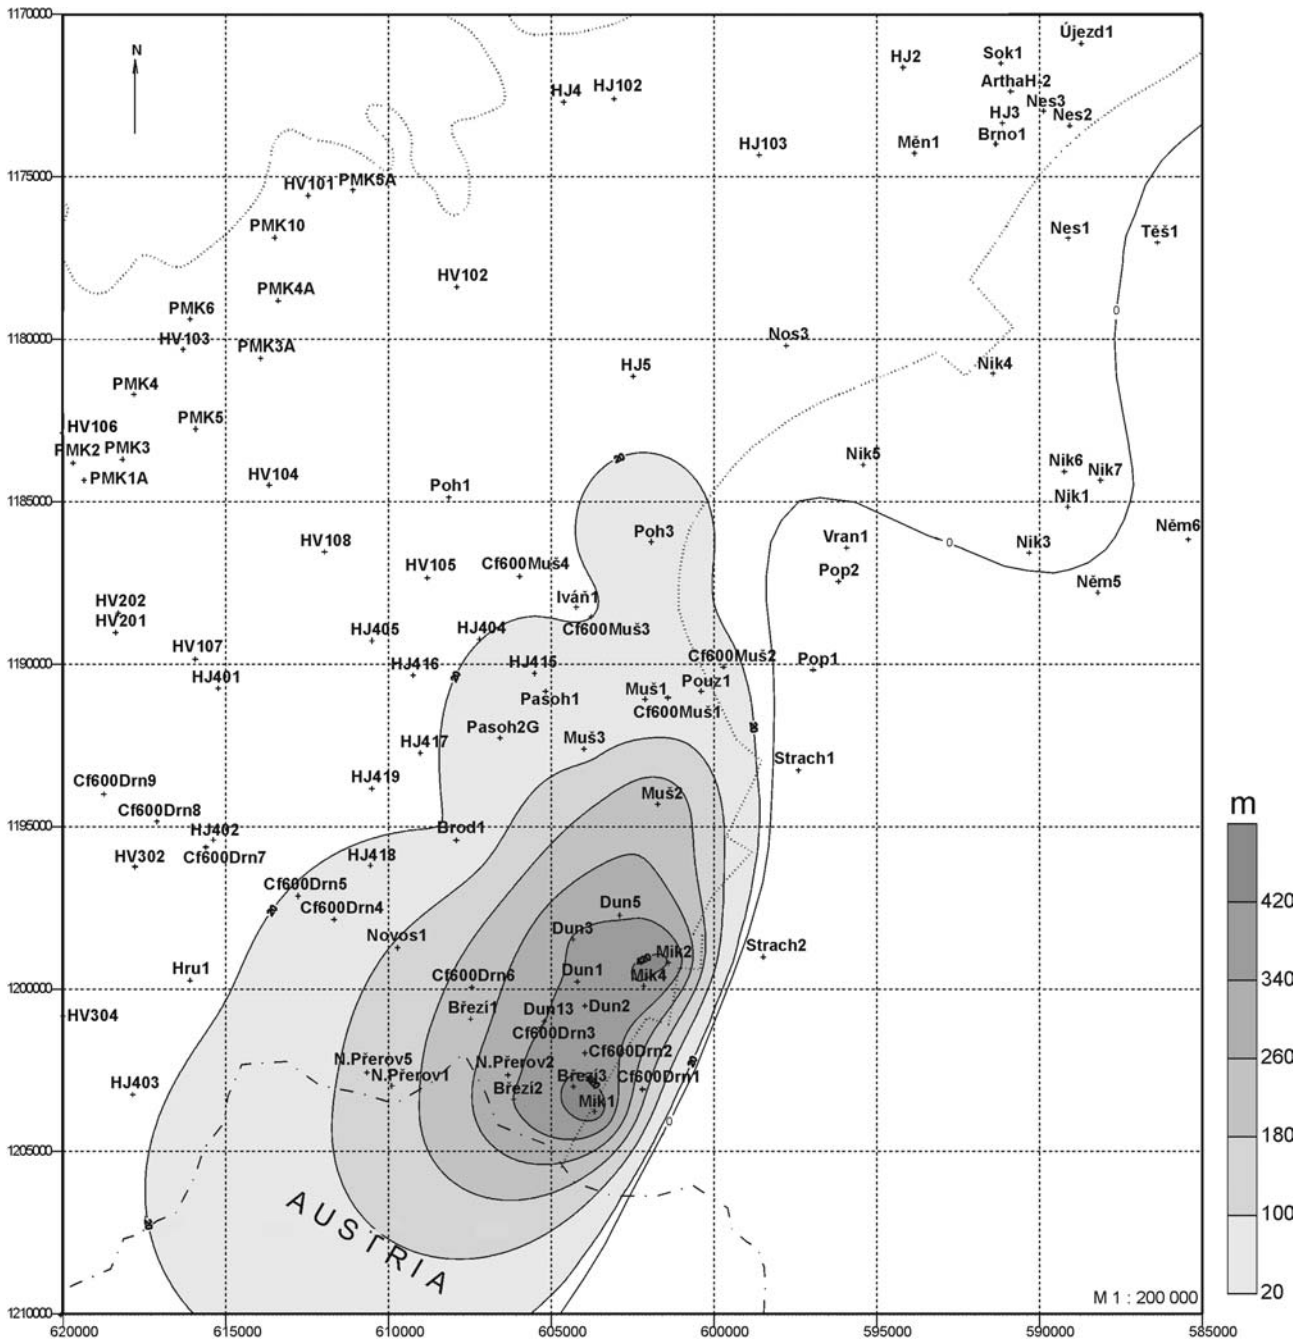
1170000
1175000
1180000
1185000
1190000
1195000
1200000
1205000
1210000

N

HJ2
Sok1
Újezd1
ArthaH-2
HJ4
HJ102
HJ3
Nes3
Nes2
Brno1
Měn1
HJ103
HV101
PMK5A
Nes1
Těš1
PMK10
HV102
PMK4A
PMK6
HV103
PMK3A
Nos3
HJ5
Nik4
PMK4
PMK5
HV106
PMK2
PMK3
PMK1A
HV104
Poh1
Nik5
Nik6
Nik7
Nik1
Něm6
HV108
Poh3
Vran1
Nik3
HV105
Cf600Muš4
Pop2
Něm5
HV202
HV201
Iváň1
HJ405
HJ404
Cf600Muš3
HV107
HJ416
HJ415
Cf600Muš2
Pop1
HJ401
Pasoh1
Muš1
Pouz1
Cf600Muš1
Pasoh2G
HJ417
Muš3
Strach1
HJ419
Cf600Drn9
Muš2
Cf600Drn8
HJ402
Brod1
HV302
Cf600Drn7
HJ418
Cf600Drn5
Cf600Drn4
Dun5
Dun3
Novos1
Mik2
Strach2
Hru1
Dun1
Mik4
Cf600Drn6
Březí1
Dun13
Dun2
HV304
Cf600Drn3
N.Přerov5
N.Přerov2
Cf600Drn2
N.Přerov1
HJ403
Březí2
Březí3
Cf600Drn1
Mik1
AUSTRIA
0
20
M 1 : 200 000

620000
615000
610000
605000
600000
595000
590000
585000

m
420
340
260
180
100
20